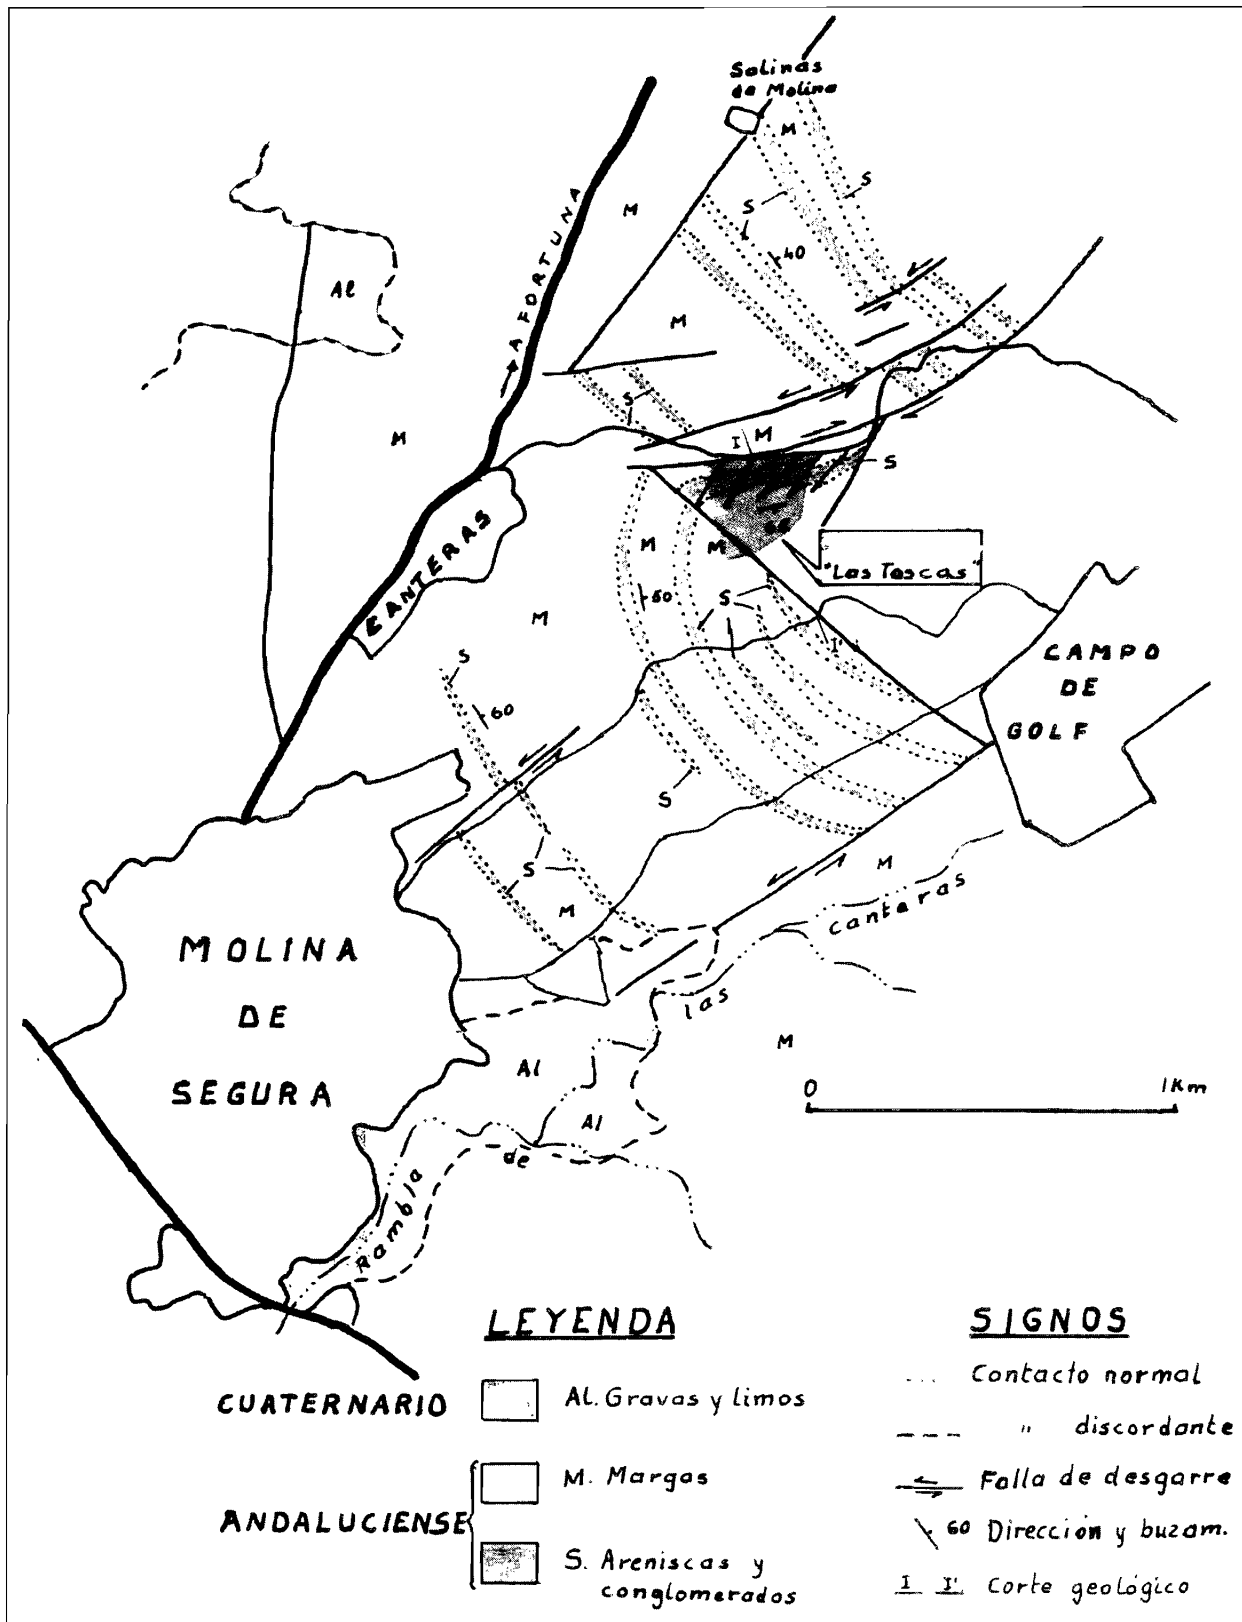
Salinas de Molina

M

S

S

M

40

A FORTUNA

Al

M

S

M

I M

S

CANTERAS

M

M

"Las Tescas"

60

S

M

CAMPO DE GOLF

S

60

I'

S

S

M

M

MOLINA DE SEGURA

cantaras

las

M

Al

Al

de

Rambla

0

1Km

LEYENDA

SIGNOS

CUATERNARIO

Al. Gravas y limos

ANDALUCIENSE

M. Margas

S. Areniscas y conglomerados

Contacto normal

" discordante

Falla de desgarre

60 Dirección y buzam.

I I' Corte geológico